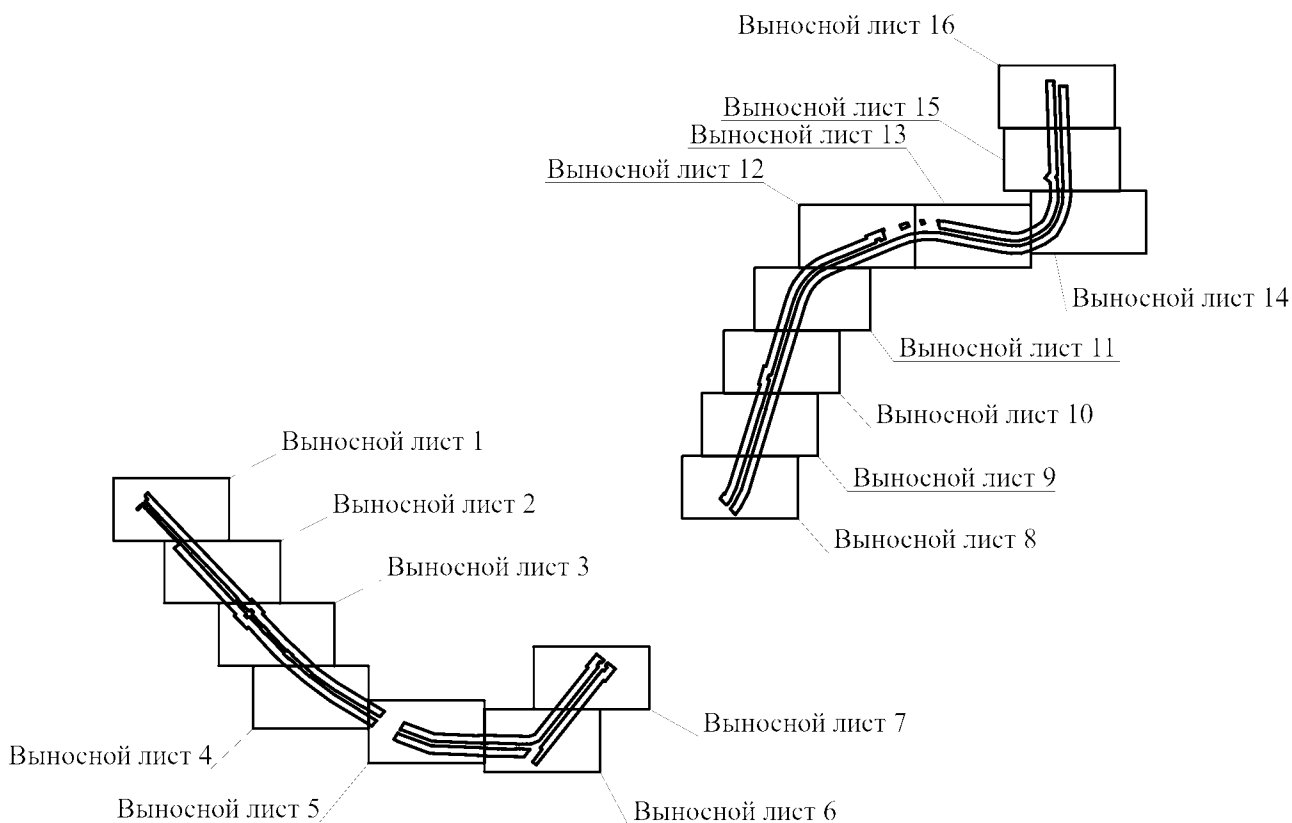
Выносной лист 16

Выносной лист 15

Выносной лист 13

Выносной лист 12

Выносной лист 14

Выносной лист 11

Выносной лист 10

Выносной лист 9

Выносной лист 8

Выносной лист 1

Выносной лист 2

Выносной лист 3

Выносной лист 7

Выносной лист 4

Выносной лист 5

Выносной лист 6